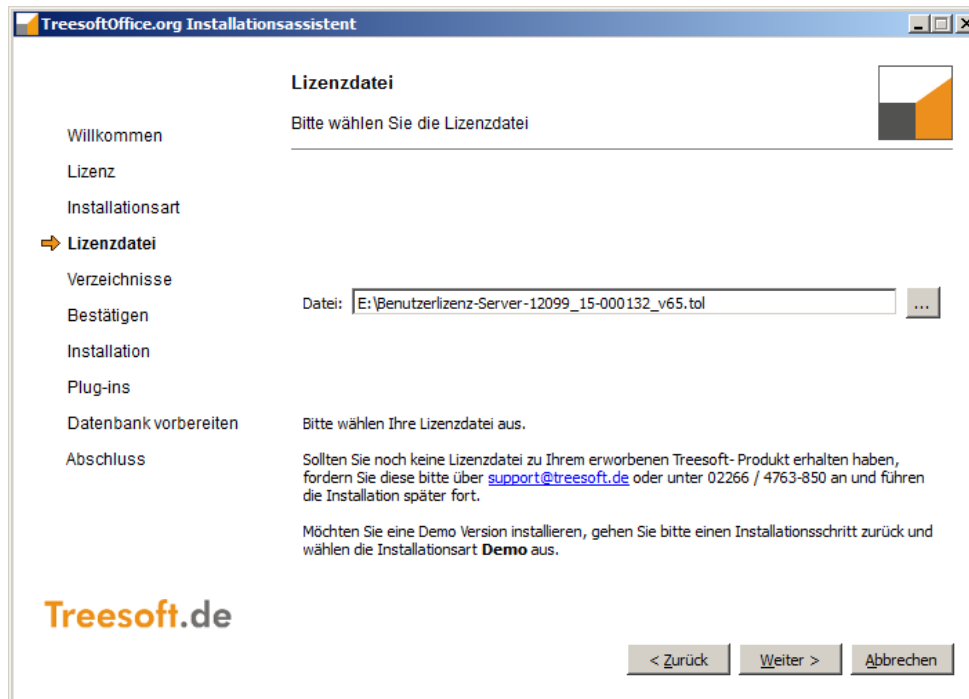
TreesoftOffice.org Installationsassistent

Lizenzdatei

Bitte wählen Sie die Lizenzdatei

Willkommen
Lizenz
Installationsart
Lizenzdatei
Verzeichnisse
Bestätigen
Installation
Plug-ins
Datenbank vorbereiten
Abschluss

Datei: E:\Benutzerlizenz-Server-12099_15-000132_v65.tol ...

Bitte wählen Ihre Lizenzdatei aus.

Sollten Sie noch keine Lizenzdatei zu Ihrem erworbenen Treesoft- Produkt erhalten haben, fordern Sie diese bitte über support@treesoft.de oder unter 02266 / 4763-850 an und führen die Installation später fort.

Möchten Sie eine Demo Version installieren, gehen Sie bitte einen Installationsschritt zurück und wählen die Installationsart **Demo** aus.

Treesoft.de

< Zurück | Weiter > | Abbrechen